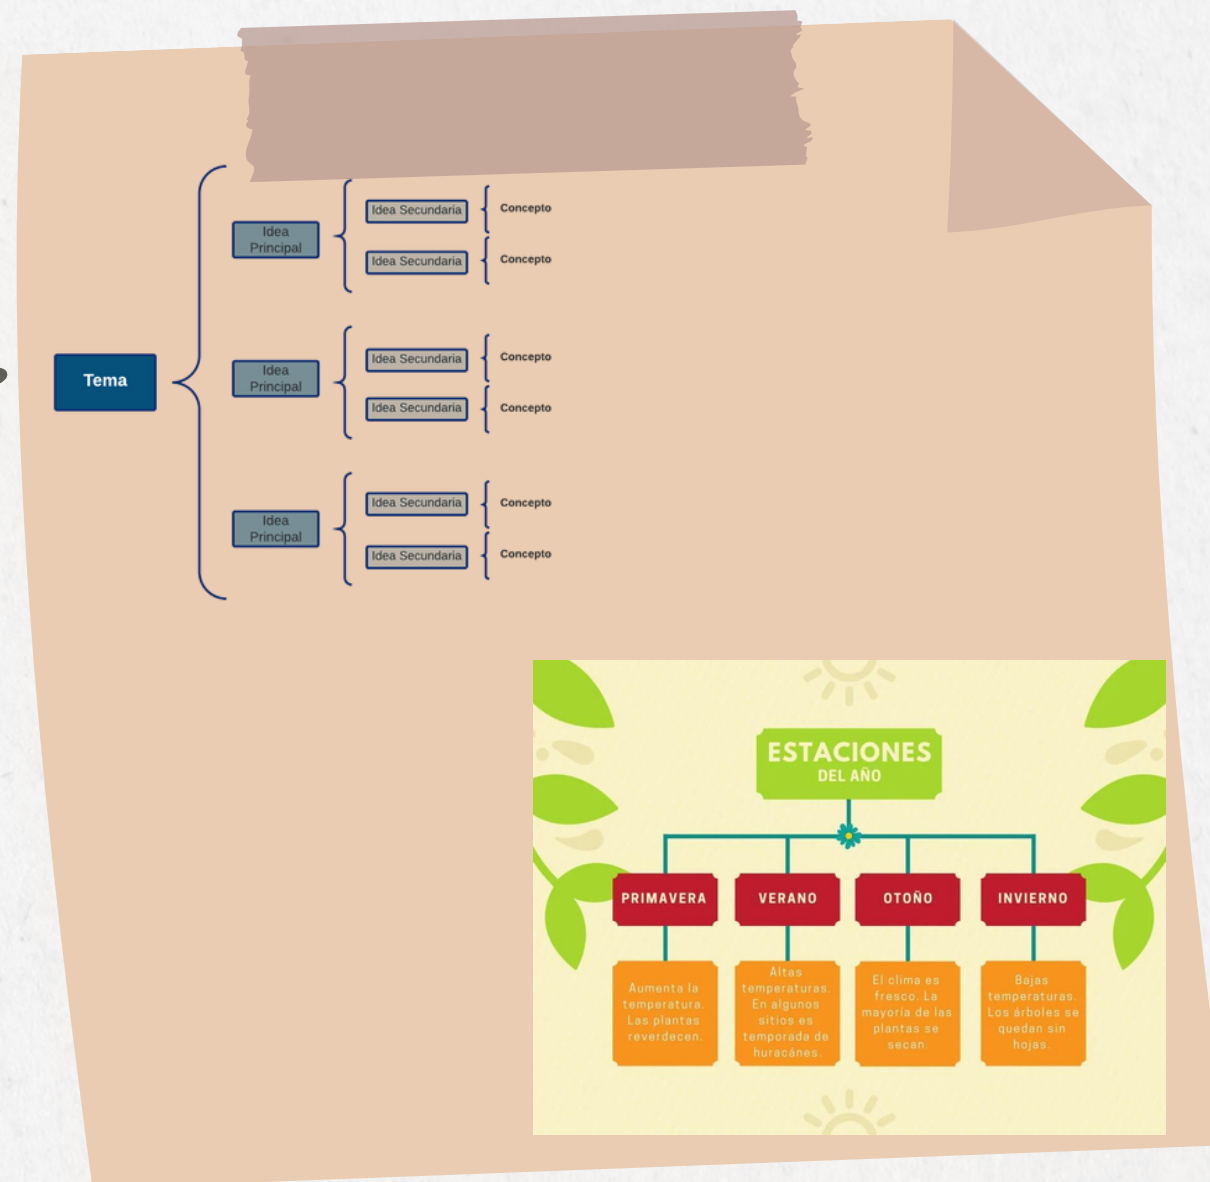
Tema

Idea Principal

Idea Secundaria

Concepto

Idea Secundaria

Concepto

Idea Principal

Idea Secundaria

Concepto

Idea Secundaria

Concepto

Idea Principal

Idea Secundaria

Concepto

Idea Secundaria

Concepto

ESTACIONES
DEL AÑO

PRIMAVERA

Aumenta la temperatura. Las plantas reverdecen.

VERANO

Altas temperaturas. En algunos sitios es temporada de huracánes.

OTOÑO

El clima es fresco. La mayoría de las plantas se secan.

INVIERNO

Bajas temperaturas. Los árboles se quedan sin hojas.